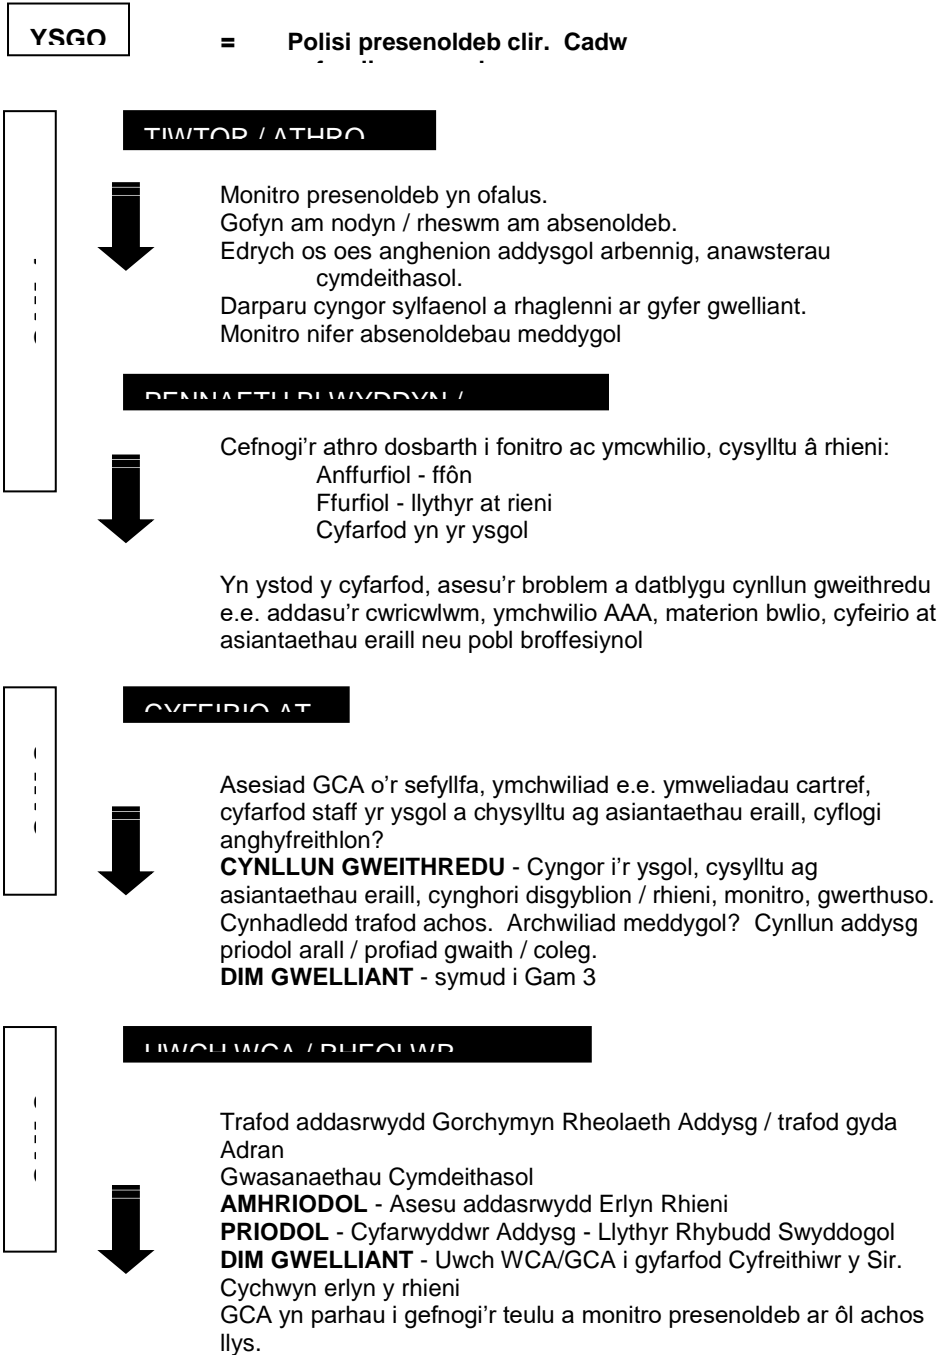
YSGO

= Polisi presenoldeb clir. Cadw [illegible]

TIWTOR / ATHRO

Monitro presenoldeb yn ofalus.
Gofyn am nodyn / rheswm am absenoldeb.
Edrych os oes anghenion addysgol arbennig, anawsterau cymdeithasol.
Darparu cyngor sylfaenol a rhaglenni ar gyfer gwelliant.
Monitro nifer absenoldebau meddygol

PENNAETH BLWYDDYN / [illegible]

Cefnogi'r athro dosbarth i fonitro ac ymcwhilio, cysylltu â rhieni:
Anffurfiol - ffôn
Ffurfiol - llythyr at rieni
Cyfarfod yn yr ysgol

Yn ystod y cyfarfod, asesu'r broblem a datblygu cynllun gweithredu e.e. addasu'r cwricwlwm, ymchwilio AAA, materion bwlio, cyfeirio at asiantaethau eraill neu pobl broffesiynol

CYFEIRIO AT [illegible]

Asesiad GCA o'r sefyllfa, ymchwiliad e.e. ymweliadau cartref, cyfarfod staff yr ysgol a chysylltu ag asiantaethau eraill, cyflogi anghyfreithlon?
CYNLLUN GWEITHREDU - Cyngor i'r ysgol, cysylltu ag asiantaethau eraill, cynghori disgyblion / rhieni, monitro, gwerthuso. Cynhadledd trafod achos. Archwiliad meddygol? Cynllun addysg priodol arall / profiad gwaith / coleg.
DIM GWELLIANT - symud i Gam 3

UWCH WCA / RHEOLWR

Trafod addasrwydd Gorchymyn Rheolaeth Addysg / trafod gyda Adran
Gwasanaethau Cymdeithasol
AMHRIODOL - Asesu addasrwydd Erlyn Rhieni
PRIODOL - Cyfarwyddwr Addysg - Llythyr Rhybudd Swyddogol
DIM GWELLIANT - Uwch WCA/GCA i gyfarfod Cyfreithiwr y Sir.
Cychwyn erlyn y rhieni
GCA yn parhau i gefnogi'r teulu a monitro presenoldeb ar ôl achos llys.